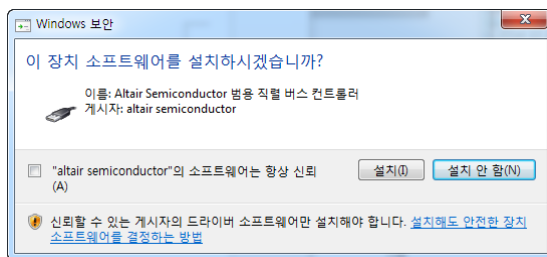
Windows 보안

이 장치 소프트웨어를 설치하시겠습니까?

이름: Altair Semiconductor 범용 직렬 버스 컨트롤러
게시자: altair semiconductor

"altair semiconductor"의 소프트웨어는 항상 신뢰(A)

설치(I)

설치 안 함(N)

신뢰할 수 있는 게시자의 드라이버 소프트웨어만 설치해야 합니다. 설치해도 안전한 장치 소프트웨어를 결정하는 방법